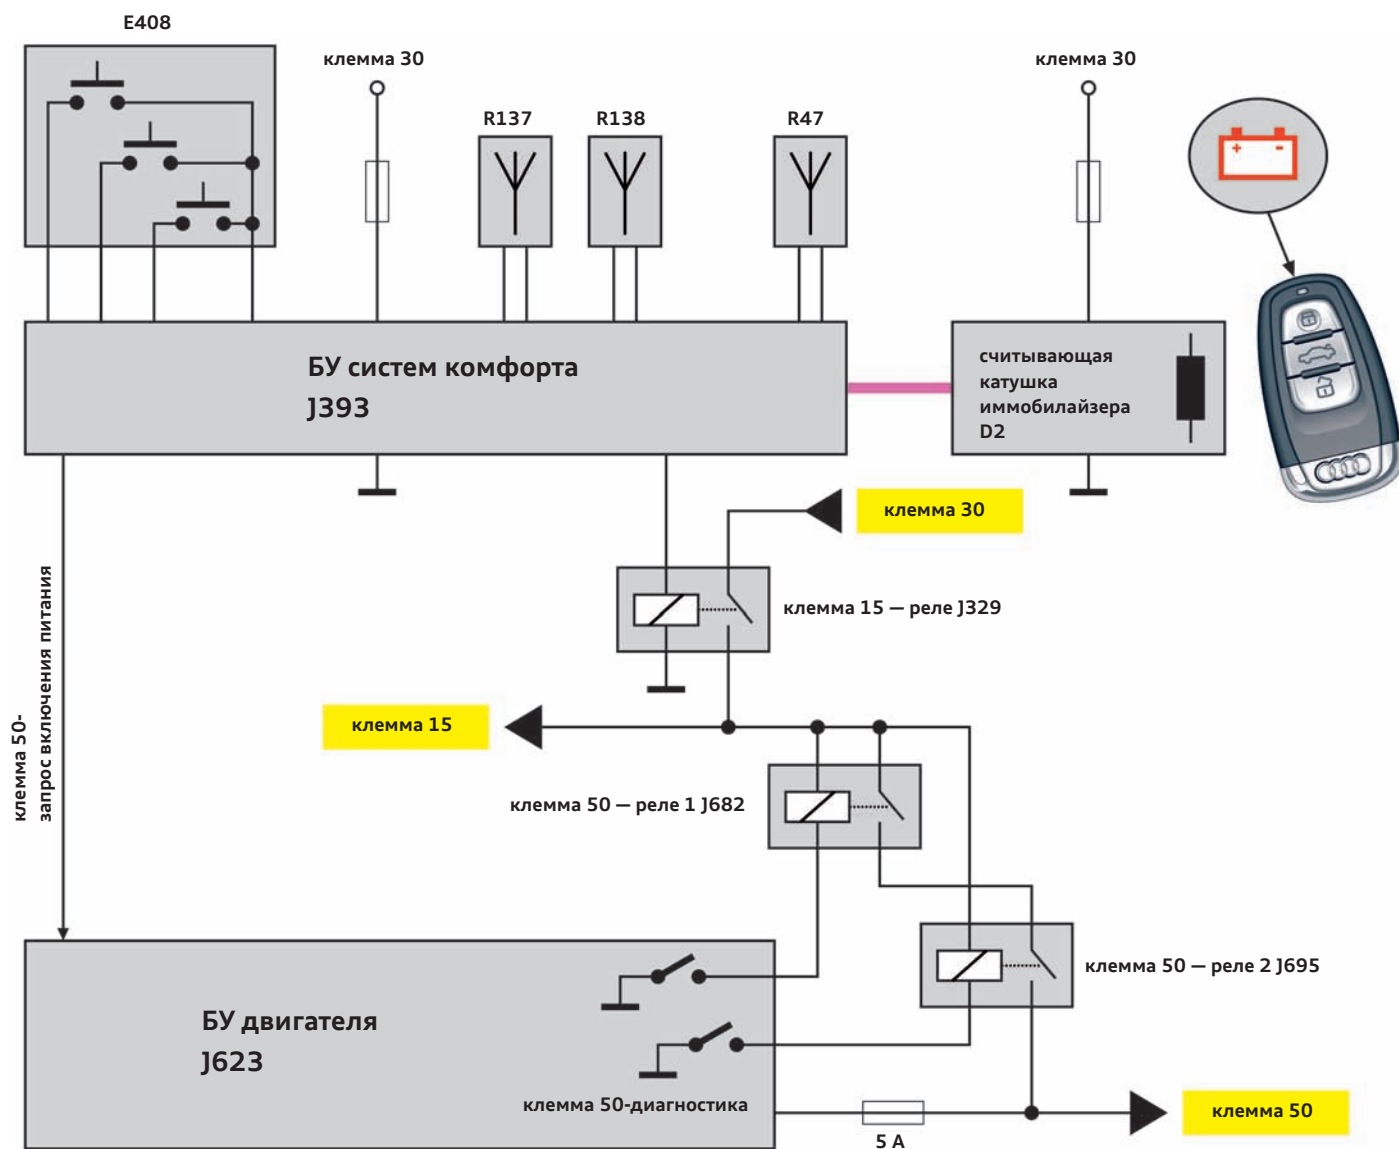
E408

клемма 30

R137

R138

R47

клемма 30

БУ систем комфорта
J393

считывающая катушка иммобилайзера D2

клемма 30

клемма 15 — реле J329

клемма 15

клемма 50 — реле 1 J682

клемма 50 — реле 2 J695

клемма 50-
запрос включения питания

БУ двигателя
J623

клемма 50-диагностика

5 A

клемма 50